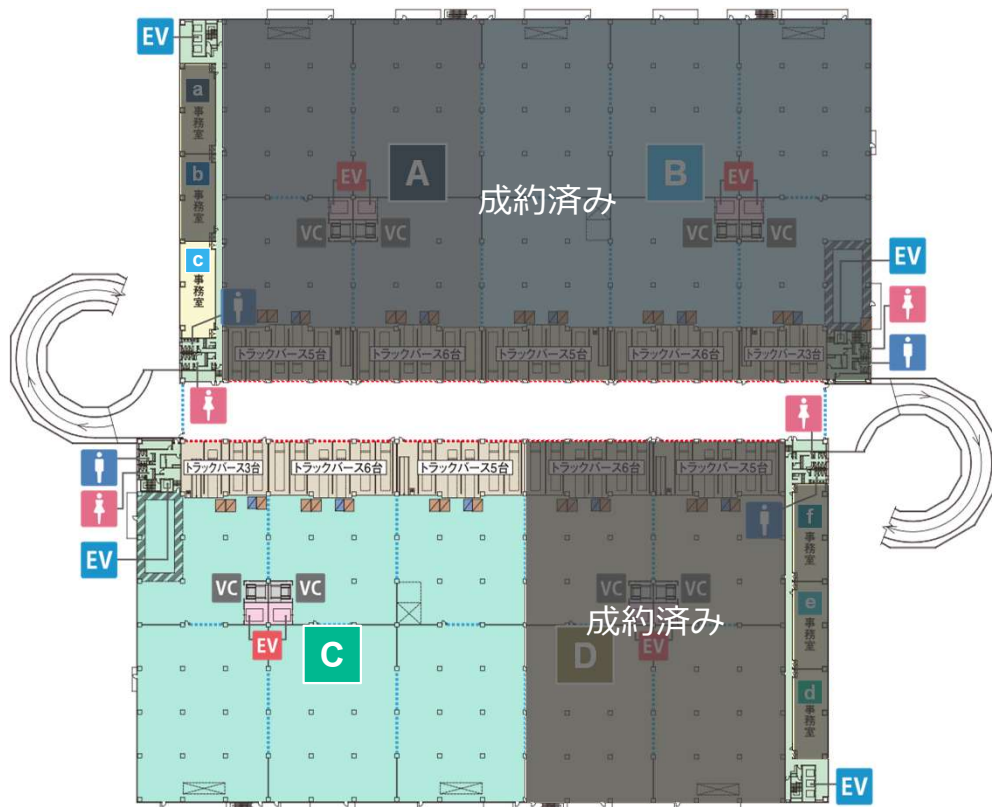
EV
a
事務室
b
事務室
c
事務室
A
B
EV
EV
成約済み
VC
VC
VC
VC
EV
トラックバース5台
トラックバース6台
トラックバース5台
トラックバース6台
トラックバース3台
トラックバース3台
トラックバース6台
トラックバース5台
トラックバース6台
トラックバース5台
EV
f
事務室
e
事務室
d
事務室
VC
VC
VC
VC
EV
C
成約済み
D
EV
EV